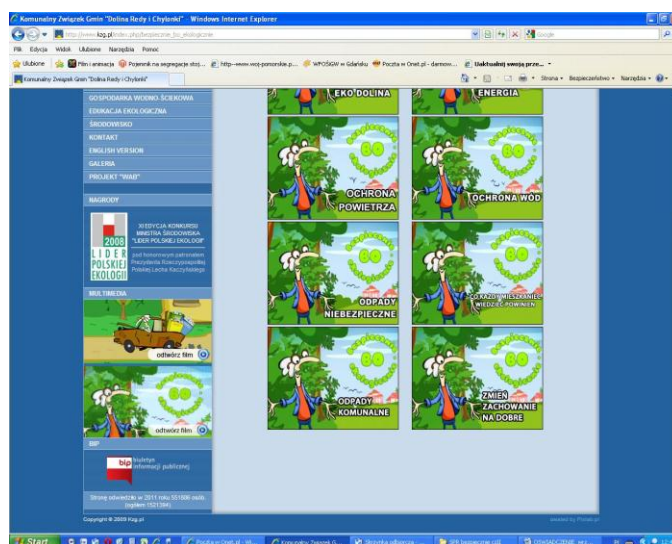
Komunalny Związek Gmin "Dolina Redy i Chyloni" - Windows Internet Explorer

http://www.kzg.pl/index.php/bezpieczne_gry_ekologiczne

Plik Edycja Widok Ulubione Narzędzia Pomoc

Ulubione | Film i animacja | Pojemnik na segregacje szkł... | http---www.woj-pomorskie.p... | WFOŚiGW w Gdańsku | Poczta w Onet.pl - darmow... | Uaktualnij swoją prze...

Komunalny Związek Gmin "Dolina Redy i Chyloni"

Strona | Bezpieczeństwo | Narzędzia

GOSPODARKA WODNO-ŚCIEKOWA
EDUKACJA EKOLOGICZNA
ŚRODOWISKO
KONTAKT
ENGLISH VERSION
GALERIA
PROJEKT "WAB"

NAGRODY

2008 LIDER POLSKIEJ EKOLOGII

IX EDYCJA KONKURSU MINISTRA ŚRODOWISKA "LIDER POLSKIEJ EKOLOGII" pod honorowym patronatem Prezydenta Rzeczypospolitej Polskiej Lecha Kaczyńskiego

MULTIMEDIA

odtwórz film

odtwórz film

BIP

bip Biuletyn Informacji Publicznej

Stronę odwiedziło w 2011 roku 551686 osób. (ogółem 1521394)

Copyright © 2009 Kzg.pl

EKO DOLINA

ENERGIA

OCHRONA POWIETRZA

OCHRONA WÓD

ODPADY NIEBEZPIECZNE

CO KAŻDY MIESZKANIEC WIEDZIEĆ POWINIEN

ODPADY KOMUNALNE

ZMIEŃ ZACHOWANIE NA DOBRE

Start | Poczta w Onet.pl - Wi... | Komunalny Związek G... | Skrzynka odbiorcza ... | SPR bezpieczne gry ... | OŚWIADCZENIE wzo...